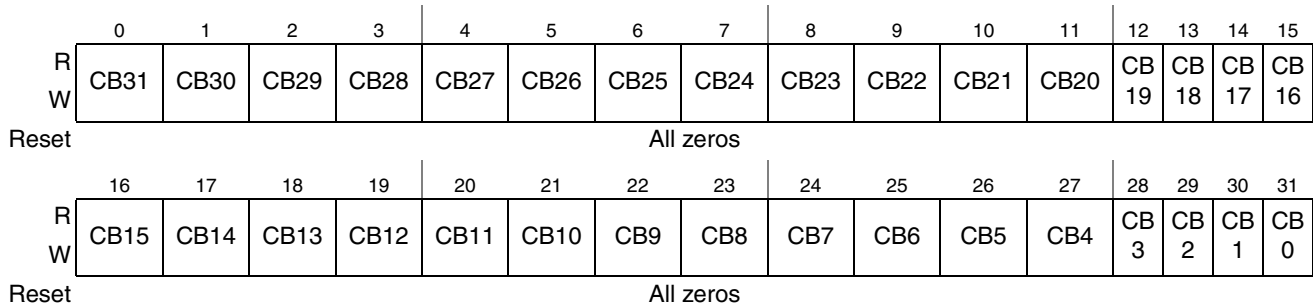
| | 0 | 1 | 2 | 3 | 4 | 5 | 6 | 7 | 8 | 9 | 10 | 11 | 12 | 13 | 14 | 15 |
|---|---|---|---|---|---|---|---|---|---|---|---|---|---|---|---|---|
| R W | CB31 | CB30 | CB29 | CB28 | CB27 | CB26 | CB25 | CB24 | CB23 | CB22 | CB21 | CB20 | CB 19 | CB 18 | CB 17 | CB 16 |
| Reset | All zeros | | | | | | | | | | | | | | | |

| | 16 | 17 | 18 | 19 | 20 | 21 | 22 | 23 | 24 | 25 | 26 | 27 | 28 | 29 | 30 | 31 |
|---|---|---|---|---|---|---|---|---|---|---|---|---|---|---|---|---|
| R W | CB15 | CB14 | CB13 | CB12 | CB11 | CB10 | CB9 | CB8 | CB7 | CB6 | CB5 | CB4 | CB 3 | CB 2 | CB 1 | CB 0 |
| Reset | All zeros | | | | | | | | | | | | | | | |